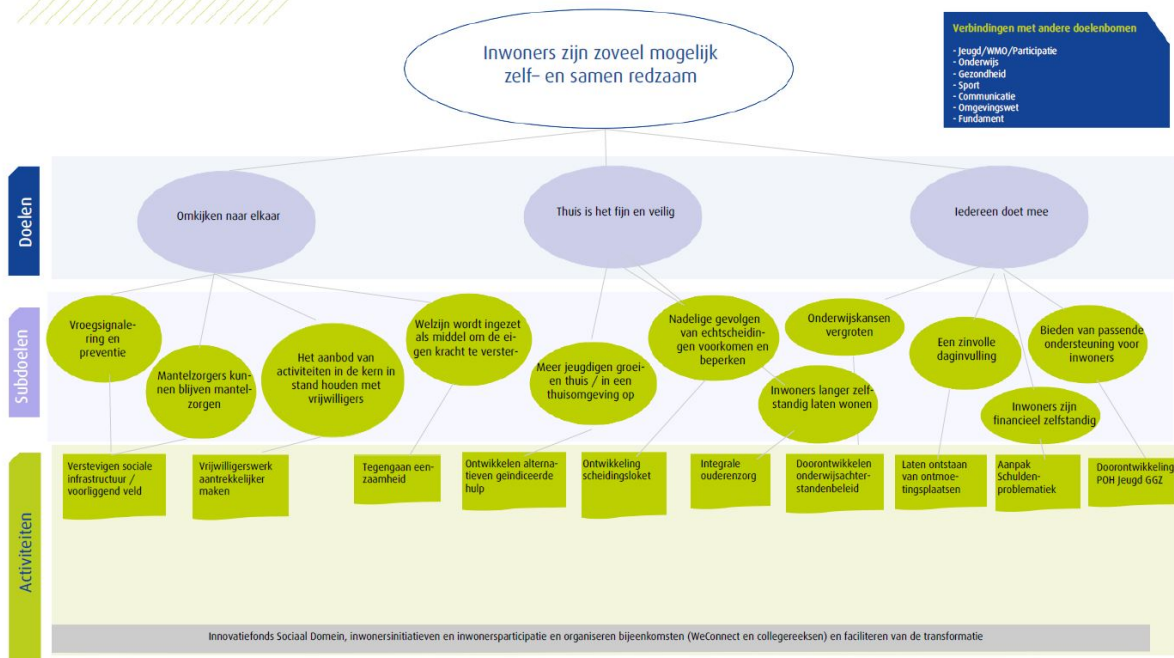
Inwoners zijn zoveel mogelijk zelf- en samen redzaam

Verbindingen met andere doelenbomen

- Jeugd/WMO/Participatie
- Onderwijs
- Gezondheid
- Sport
- Communicatie
- Omgevingswet
- Fundament

Doelen

Omkijken naar elkaar

Thuis is het fijn en veilig

Iedereen doet mee

Subdoelen

Vroegsignalering en preventie

Mantelzorgers kunnen blijven mantelzorgen

Het aanbod van activiteiten in de kern in stand houden met vrijwilligers

Welzijn wordt ingezet als middel om de eigen kracht te versterken

Meer jeugdigen groeien thuis / in een thuisomgeving op

Nadelige gevolgen van echtscheidingen voorkomen en beperken

Onderwijskansen vergroten

Inwoners langer zelfstandig laten wonen

Een zinvolle daginvulling

Bieden van passende ondersteuning voor inwoners

Inwoners zijn financieel zelfstandig

Activiteiten

Verstevigen sociale infrastructuur / voorliggend veld

Vrijwilligerswerk aantrekkelijker maken

Tegengaan eenzaamheid

Ontwikkelen alternatieven geïndiceerde hulp

Ontwikkeling scheidingsloket

Integrale ouderenzorg

Doorontwikkelen onderwijsachterstandenbeleid

Laten ontstaan van ontmoetingsplaatsen

Aanpak Schuldenproblematiek

Doorontwikkeling POH Jeugd GGZ

Innovatiefonds Sociaal Domein, inwonersinitiatieven en inwonersparticipatie en organiseren bijeenkomsten (WeConnect en collegereeksen) en faciliteren van de transformatie